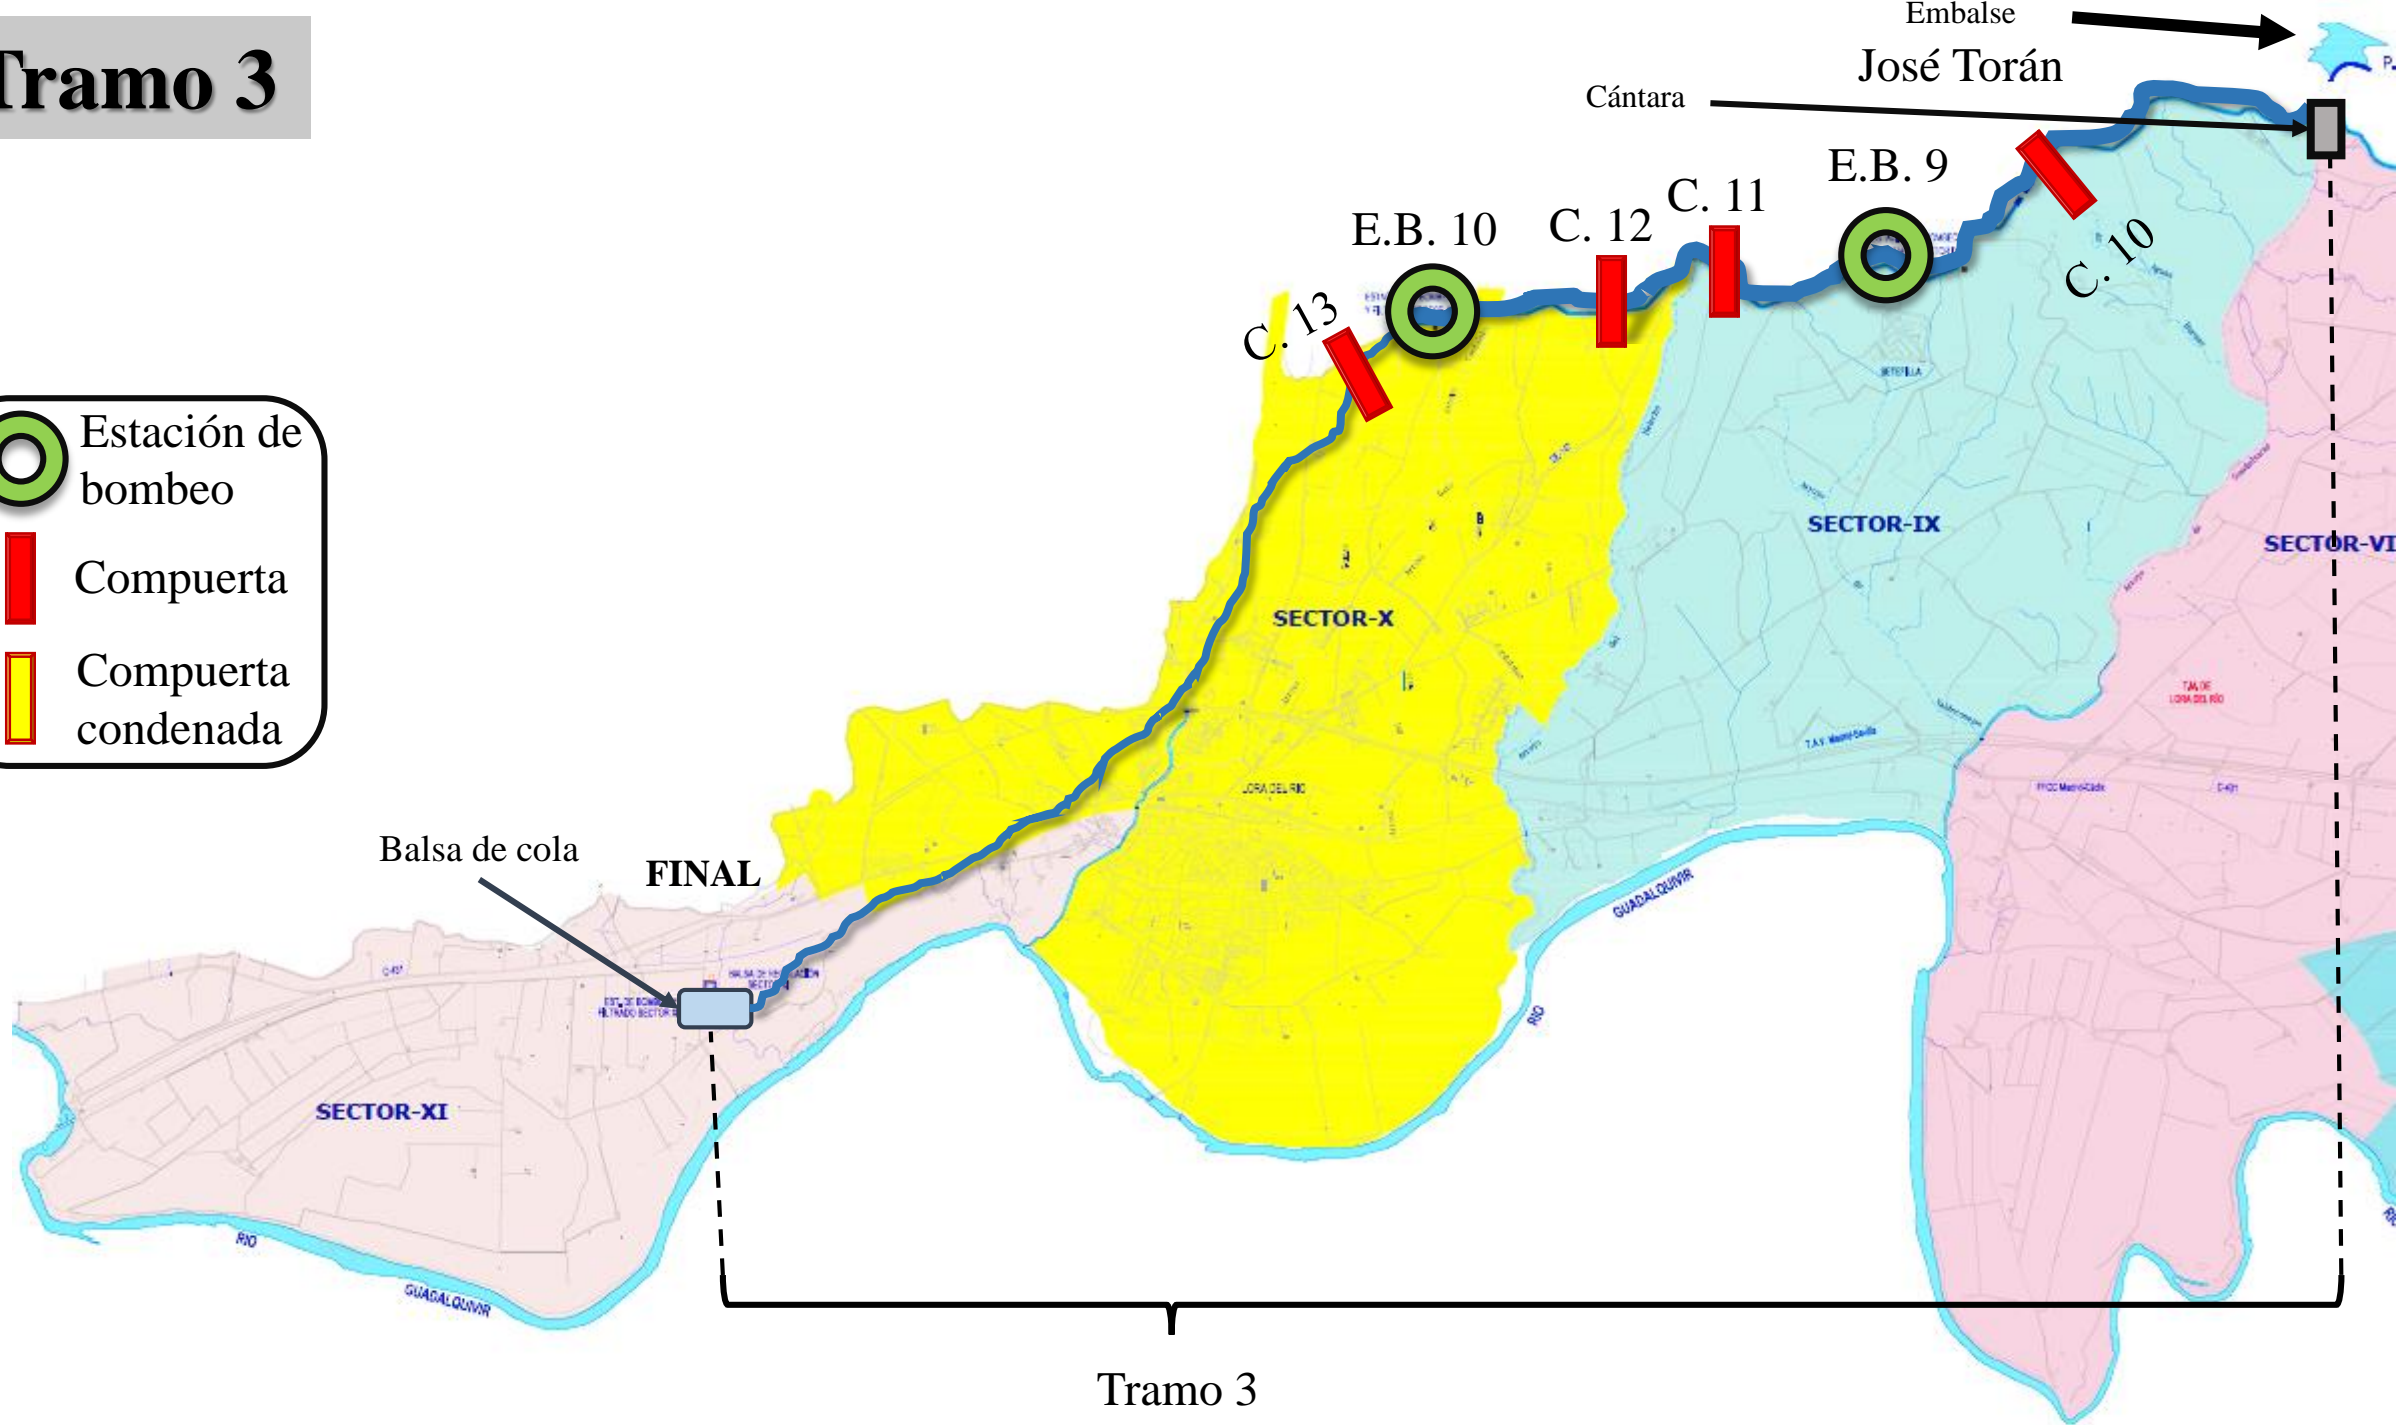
Tramo 3

Embalse
José Torán

Cántara

E.B. 9

C. 11

C. 12

E.B. 10

C. 13

C. 10

Estación de bombeo

Compuerta

Compuerta condenada

SECTOR-IX

SECTOR-VI

SECTOR-X

LORA DEL RIO

GUADALQUIVIR

RIO

Balsa de cola

FINAL

SECTOR-XI

RIO

GUADALQUIVIR

Tramo 3